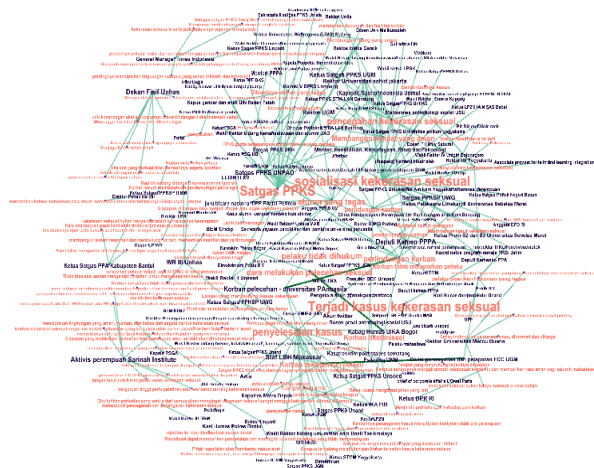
Satgas PPKS
sosialisasi kekerasan seksual
Terjadi kasus kekerasan seksual
penyelesaian kasus
pencegahan kekerasan seksual
Dekan Fisip Unhas
Satgas PPKS UNPAD
Ketua Satgas PPKS UGM
Korban pelecehan - universitas Pancasila
Aktivis perempuan Sarinah Institute
Ketua Satgas PPKS Kabupaten Bantul
Deputi Kemen PPPA
Ketua BPR RI
Satgas PPKS UNDIP
Satgas PPKS UIN
pelaku tidak dihukum
cara melakukan pelecehan seksual
Ketua Satgas PPKS Unhas
Satgas PPKS Unsoed
Staf LBH Makassar
Kasus pelecehan seksual
BEM Unpad
WR III Unhas